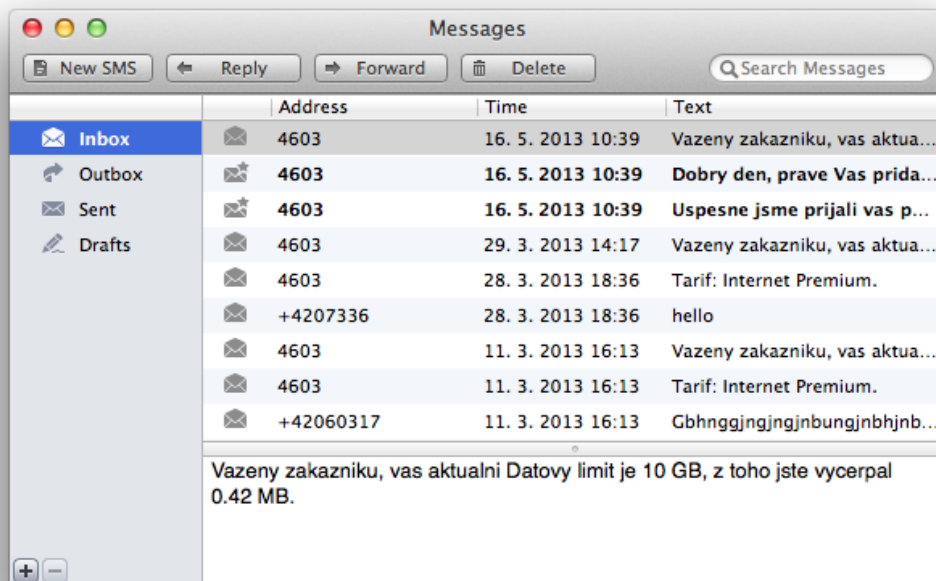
Messages

New SMS | Reply | Forward | Delete | Search Messages

Inbox
Outbox
Sent
Drafts

| Address | Time | Text |
|---|---|---|
| 4603 | 16. 5. 2013 10:39 | Vazeny zakazniku, vas aktua... |
| 4603 | 16. 5. 2013 10:39 | Dobry den, prave Vas prida... |
| 4603 | 16. 5. 2013 10:39 | Uspesne jsme prijali vas p... |
| 4603 | 29. 3. 2013 14:17 | Vazeny zakazniku, vas aktua... |
| 4603 | 28. 3. 2013 18:36 | Tarif: Internet Premium. |
| +4207336 | 28. 3. 2013 18:36 | hello |
| 4603 | 11. 3. 2013 16:13 | Vazeny zakazniku, vas aktua... |
| 4603 | 11. 3. 2013 16:13 | Tarif: Internet Premium. |
| +42060317 | 11. 3. 2013 16:13 | Gbhnggjngjngjnbungjnbhjnb... |

Vazeny zakazniku, vas aktualni Datovy limit je 10 GB, z toho jste vycerpal 0.42 MB.

+ −